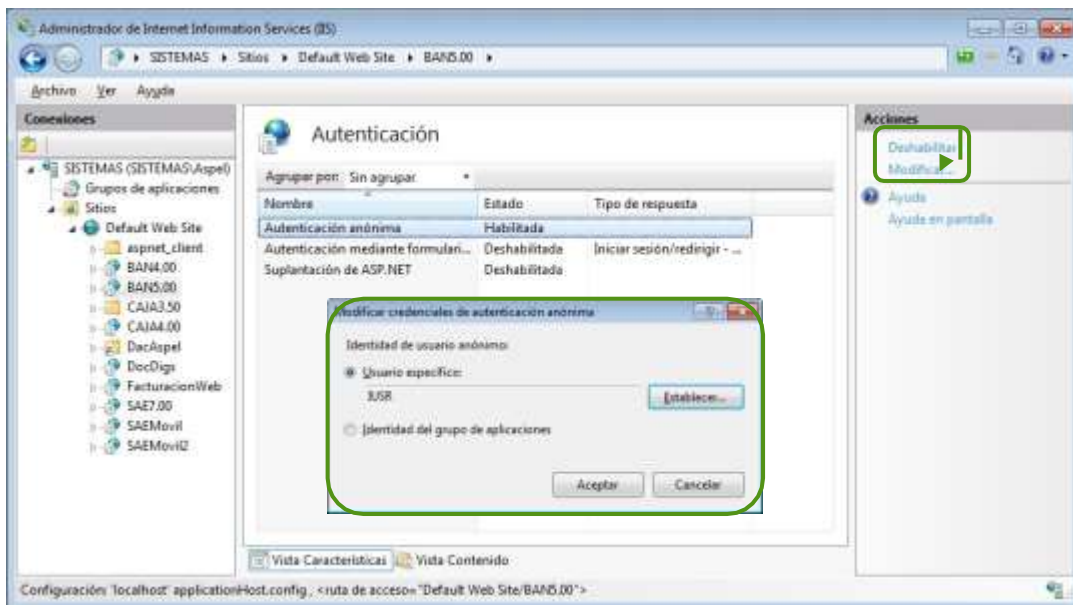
Administrador de Internet Information Services (IIS)

SISTEMAS ▸ Sitios ▸ Default Web Site ▸ BAN5.00 ▸

Archivo Ver Ayuda

Conexiones

SISTEMAS (SISTEMAS\Aspel)
Grupos de aplicaciones
Sitios
Default Web Site
aspnet_client
BAN4.00
BAN5.00
CAJA3.50
CAJA4.00
DacAspel
DocDigs
FacturacionWeb
SAE7.00
SAEMovil
SAEMovil2

Autenticación

Agrupar por: Sin agrupar

| Nombre | Estado | Tipo de respuesta |
|---|---|---|
| Autenticación anónima | Habilitada | |
| Autenticación mediante formulari... | Deshabilitada | Iniciar sesión/redirigir - ... |
| Suplantación de ASP.NET | Deshabilitada | |

Modificar credenciales de autenticación anónima

Identidad de usuario anónimo:

Usuario específico:

IUSR

Establecer...

Identidad del grupo de aplicaciones

Aceptar Cancelar

Vista Características Vista Contenido

Acciones

Deshabilitar
Modificar...

Ayuda
Ayuda en pantalla

Configuración: 'localhost' applicationHost.config , <ruta de acceso="Default Web Site/BAN5.00">